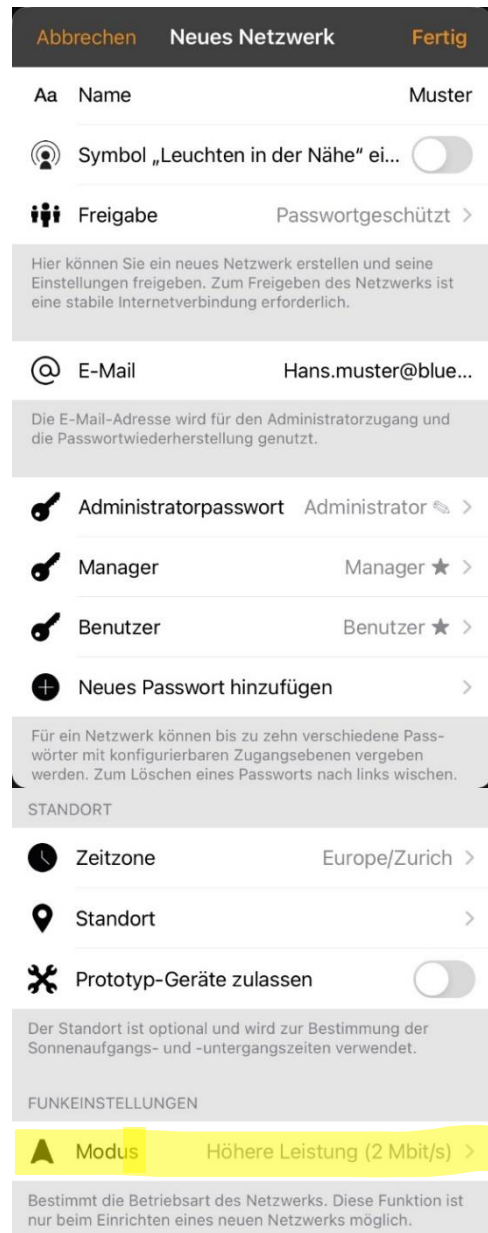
Abbrechen Neues Netzwerk Fertig

Aa Name Muster

Symbol „Leuchten in der Nähe" ei...

Freigabe Passwortgeschützt >

Hier können Sie ein neues Netzwerk erstellen und seine Einstellungen freigeben. Zum Freigeben des Netzwerks ist eine stabile Internetverbindung erforderlich.

E-Mail Hans.muster@blue...

Die E-Mail-Adresse wird für den Administratorzugang und die Passwortwiederherstellung genutzt.

Administratorpasswort Administrator >

Manager Manager ★ >

Benutzer Benutzer ★ >

Neues Passwort hinzufügen >

Für ein Netzwerk können bis zu zehn verschiedene Passwörter mit konfigurierbaren Zugangsebenen vergeben werden. Zum Löschen eines Passworts nach links wischen.

STANDORT

Zeitzone Europe/Zurich >

Standort >

Prototyp-Geräte zulassen

Der Standort ist optional und wird zur Bestimmung der Sonnenaufgangs- und -untergangszeiten verwendet.

FUNKEINSTELLUNGEN

Modus Höhere Leistung (2 Mbit/s) >

Bestimmt die Betriebsart des Netzwerks. Diese Funktion ist nur beim Einrichten eines neuen Netzwerks möglich.